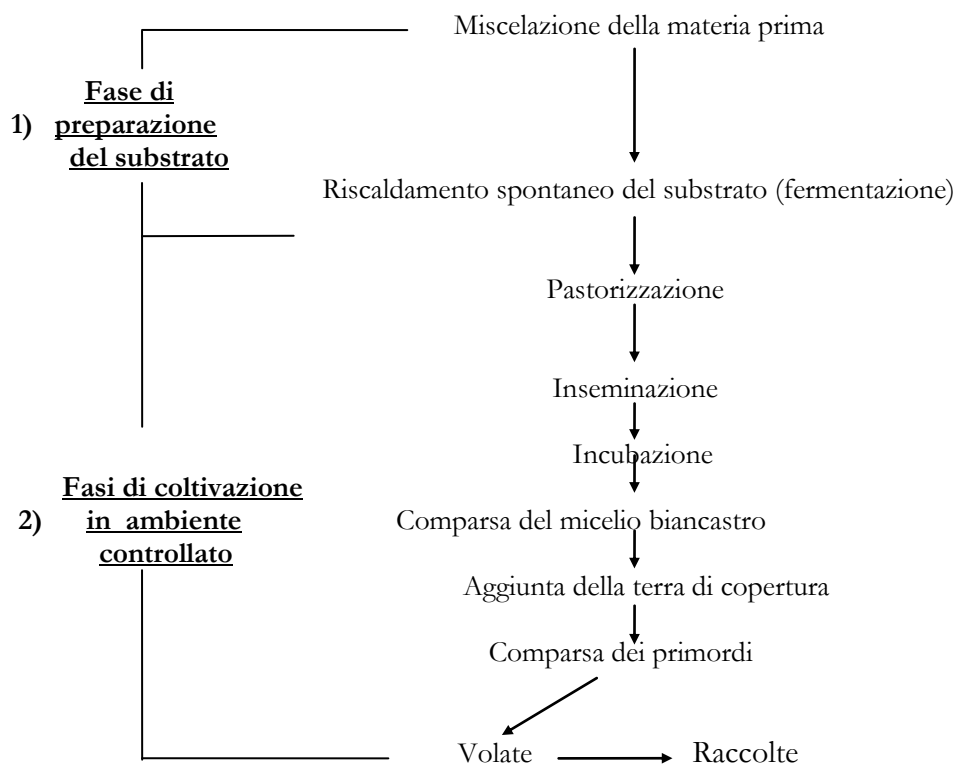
1) **Fase di preparazione del substrato**

Miscelazione della materia prima

Riscaldamento spontaneo del substrato (fermentazione)

Pastorizzazione

Inseminazione

Incubazione

2) **Fasi di coltivazione in ambiente controllato**

Comparsa del micelio biancastro

Aggiunta della terra di copertura

Comparsa dei primordi

Volate → Raccolte